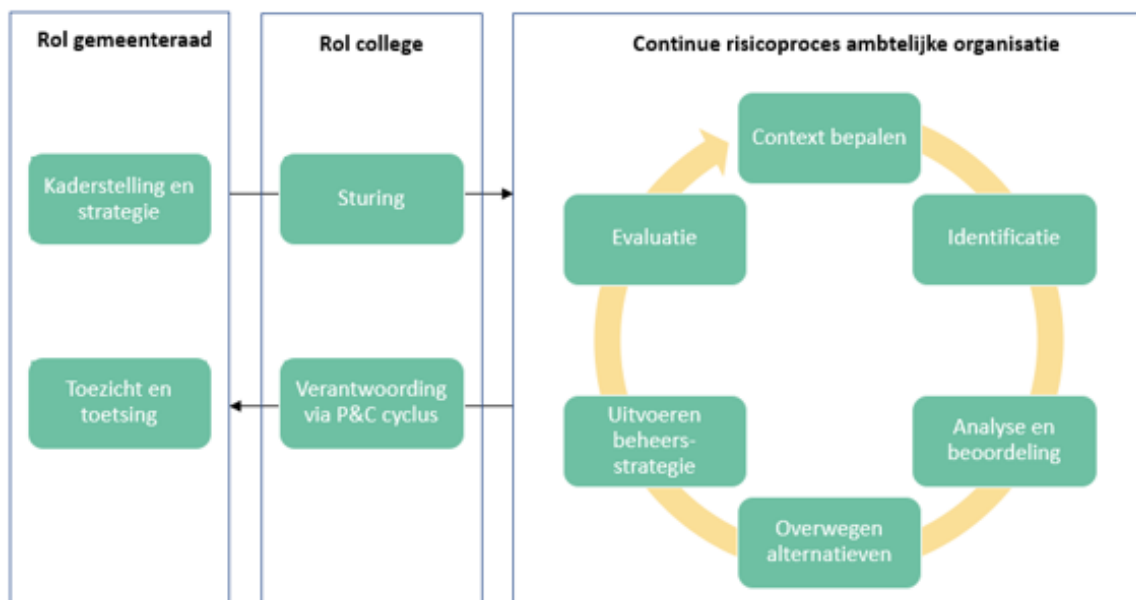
Rol gemeenteraad

Kaderstelling en strategie

Toezicht en toetsing

Rol college

Sturing

Verantwoording via P&C cyclus

Continue risicoproces ambtelijke organisatie

Context bepalen

Identificatie

Analyse en beoordeling

Overwegen alternatieven

Uitvoeren beheers-strategie

Evaluatie